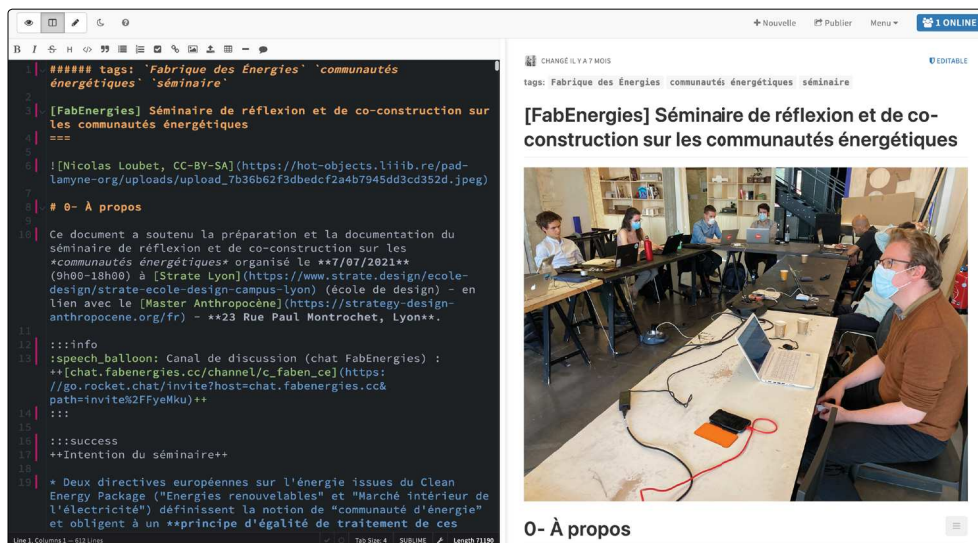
+ Nouvelle Publier Menu 1 ONLINE

B I S H </> 99

1 ###### tags: `Fabrique des Énergies` `communautés énergétiques` `séminaire`
2
3 [FabEnergies] Séminaire de réflexion et de co-construction sur les communautés énergétiques
4 ===
5
6 ![Nicolas Loubet, CC-BY-SA](https://hot-objects.liiib.re/pad-lamyne-org/uploads/upload_7b36b62f3dbedcf2a4b7945dd3cd352d.jpeg)
7
8 # 0- À propos
9
10 Ce document a soutenu la préparation et la documentation du séminaire de réflexion et de co-construction sur les *communautés énergétiques* organisé le **7/07/2021** (9h00-18h00) à [Strate Lyon](https://www.strate.design/ecole-design/strate-ecole-design-campus-lyon) (école de design) - en lien avec le [Master Anthropocène](https://strategy-design-anthropocene.org/fr) - **23 Rue Paul Montrochet, Lyon**.
11
12 :::info
13 :speech_balloon: Canal de discussion (chat FabEnergies) : ++[chat.fabenergies.cc/channel/c_faben_ce](https://go.rocket.chat/invite?host=chat.fabenergies.cc&path=invite%2FFyeMku)++
14 :::
15
16 :::success
17 ++Intention du séminaire++
18
19 * Deux directives européennes sur l'énergie issues du Clean Energy Package ("Energies renouvelables" et "Marché intérieur de l'électricité") définissent la notion de "communauté d'énergie" et obligent à un **principe d'égalité de traitement de ces

Line 1, Columns 1 — 612 Lines Tab Size: 4 SUBLIME Length 71190

CHANGÉ IL Y A 7 MOIS EDITABLE

tags: Fabrique des Énergies communautés énergétiques séminaire

[FabEnergies] Séminaire de réflexion et de co-construction sur les communautés énergétiques

0- À propos